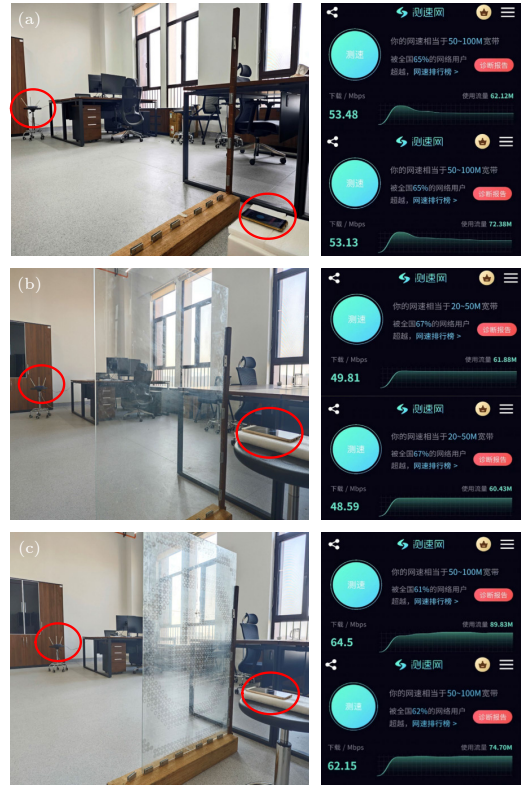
(a)

测速网
测速
你的网速相当于50~100M宽带
被全国65%的网络用户超越，网速排行榜 >
诊断报告
下载 / Mbps
53.48
使用流量 62.12M

测速网
测速
你的网速相当于50~100M宽带
被全国65%的网络用户超越，网速排行榜 >
诊断报告
下载 / Mbps
53.13
使用流量 72.38M

(b)

测速网
测速
你的网速相当于20~50M宽带
被全国67%的网络用户超越，网速排行榜 >
诊断报告
下载 / Mbps
49.81
使用流量 61.88M

测速网
测速
你的网速相当于20~50M宽带
被全国67%的网络用户超越，网速排行榜 >
诊断报告
下载 / Mbps
48.59
使用流量 60.43M

(c)

测速网
测速
你的网速相当于50~100M宽带
被全国61%的网络用户超越，网速排行榜 >
诊断报告
下载 / Mbps
64.5
使用流量 89.83M

测速网
测速
你的网速相当于50~100M宽带
被全国62%的网络用户超越，网速排行榜 >
诊断报告
下载 / Mbps
62.15
使用流量 74.70M